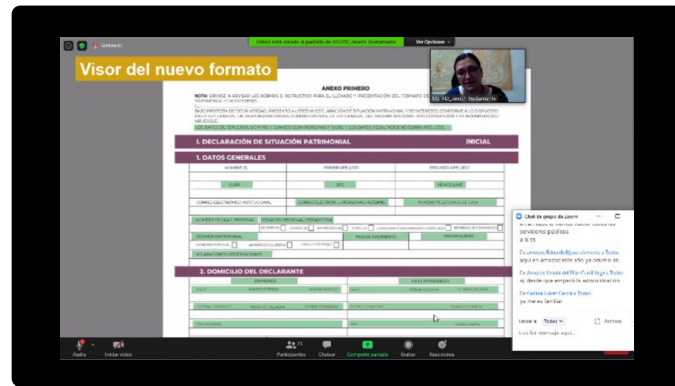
Usted está viendo la pantalla de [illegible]

Ver Opciones

Visor del nuevo formato

ANEXO PRIMERO

NOTA: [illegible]

1. DECLARACIÓN DE SITUACIÓN PATRIMONIAL

INICIAL

1. DATOS GENERALES

NOMBRE (S)

PRIMER APELLIDO

SEGUNDO APELLIDO

CURP

RFC

HOMOCLAVE

CORREO ELECTRÓNICO INSTITUCIONAL

NÚMERO TELEFÓNICO DE CASA

SITUACIÓN PERSONAL / ESTADO CIVIL

RÉGIMEN MATRIMONIAL

PAÍS DE NACIMIENTO

NACIONALIDAD

2. DOMICILIO DEL DECLARANTE

EN MÉXICO

EN EL EXTRANJERO

Chat de grupo de Zoom

servidores públicos

Enviar a: Todos

Archivo

Escribir mensaje aquí...

Audio

Iniciar video

Participantes

Chatear

Compartir pantalla

Grabar

Reacciones